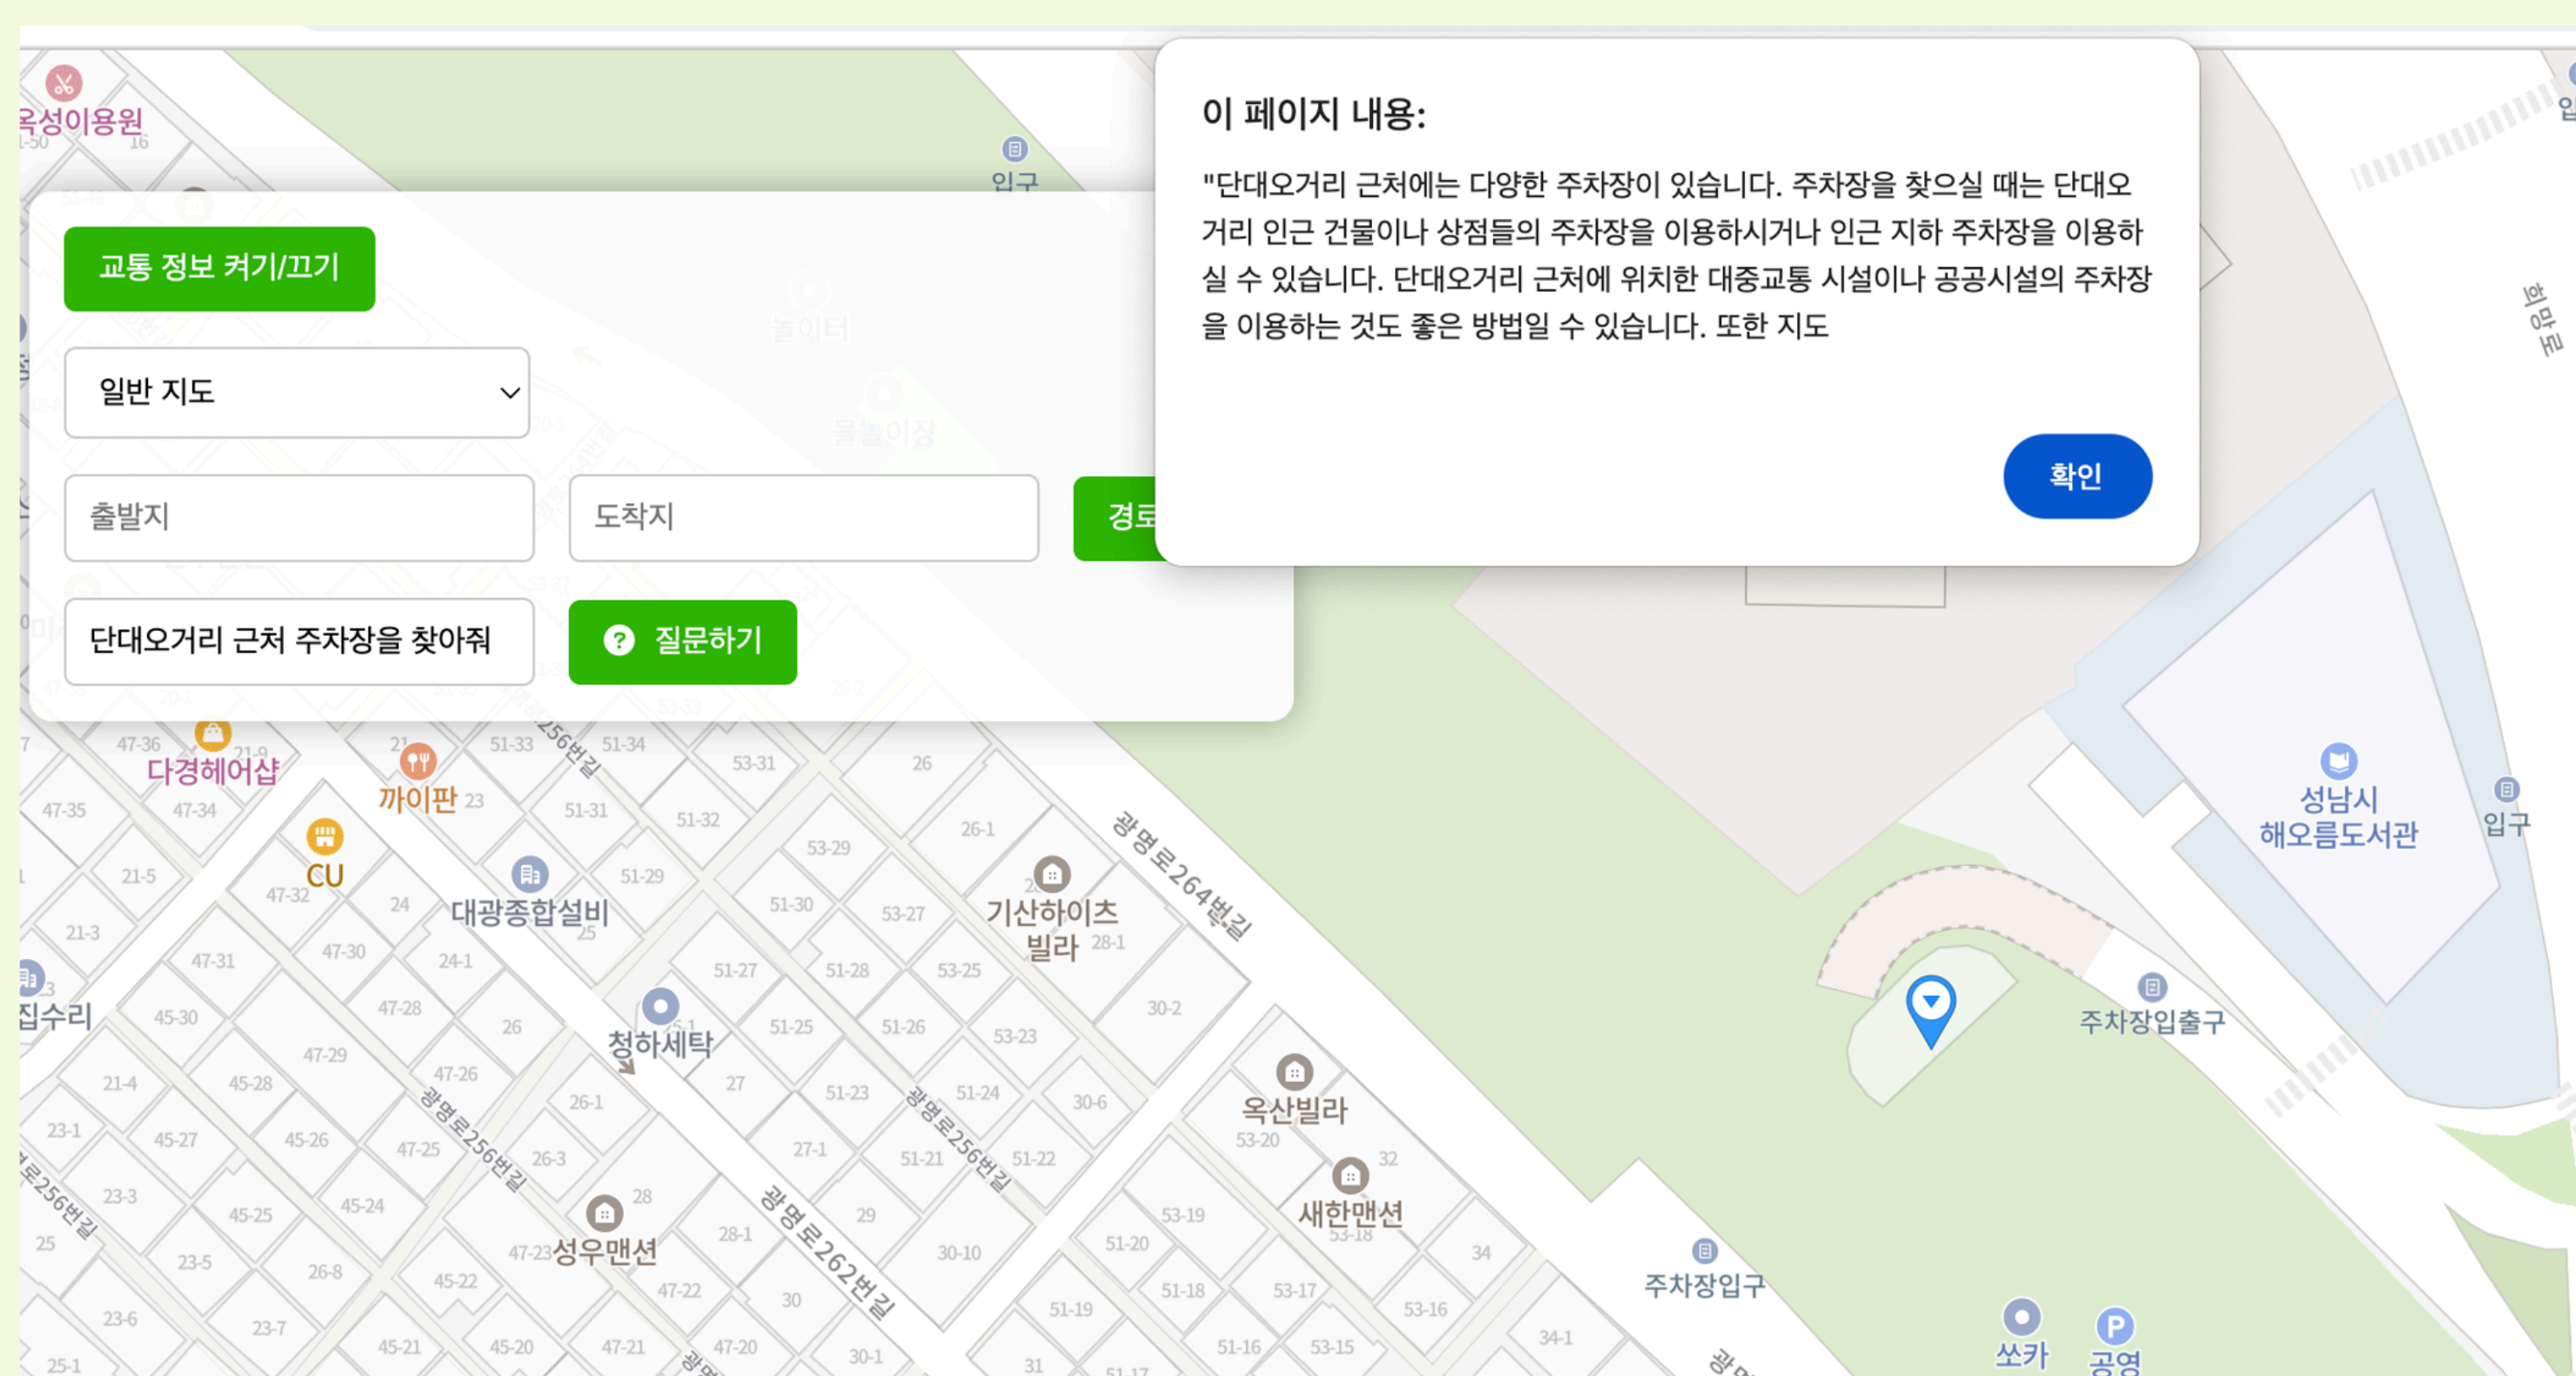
이 페이지 내용:

"단대오거리 근처에는 다양한 주차장이 있습니다. 주차장을 찾으실 때는 단대오거리 인근 건물이나 상점들의 주차장을 이용하시거나 인근 지하 주차장을 이용하실 수 있습니다. 단대오거리 근처에 위치한 대중교통 시설이나 공공시설의 주차장을 이용하는 것도 좋은 방법일 수 있습니다. 또한 지도

확인

교통 정보 켜기/끄기

일반 지도

출발지

도착지

경로

단대오거리 근처 주차장을 찾아줘

질문하기

옥성이용원
입구
다경헤어샵
까이판
CU
대광종합설비
기산하이츠 빌라
청하세탁
옥산빌라
새한맨션
성우맨션
집수리
광명로264번길
광명로256번길
광명로262번길
성남시 해오름도서관
입구
주차장입출구
주차장입구
쏘카
공영
47-36
47-35
47-34
47-32
47-31
47-30
47-29
47-28
47-26
47-25
47-23
47-22
47-21
47-20
45-30
45-28
45-27
45-26
45-25
45-24
45-22
45-21
45-20
21-5
21-4
21-3
23-1
23-3
23-5
23-6
23-7
25
25-1
26
26-1
26-3
26-8
27
27-1
28
28-1
29
30
30-1
30-2
30-6
30-10
31
32
34
34-1
24
24-1
51-33
51-34
51-31
51-32
51-29
51-30
51-27
51-28
51-25
51-26
51-23
51-24
51-21
51-22
51-20
51-19
51-18
51-16
53-31
53-29
53-27
53-25
53-23
53-20
53-19
53-18
53-17
53-16
53-15
26-1
28-1